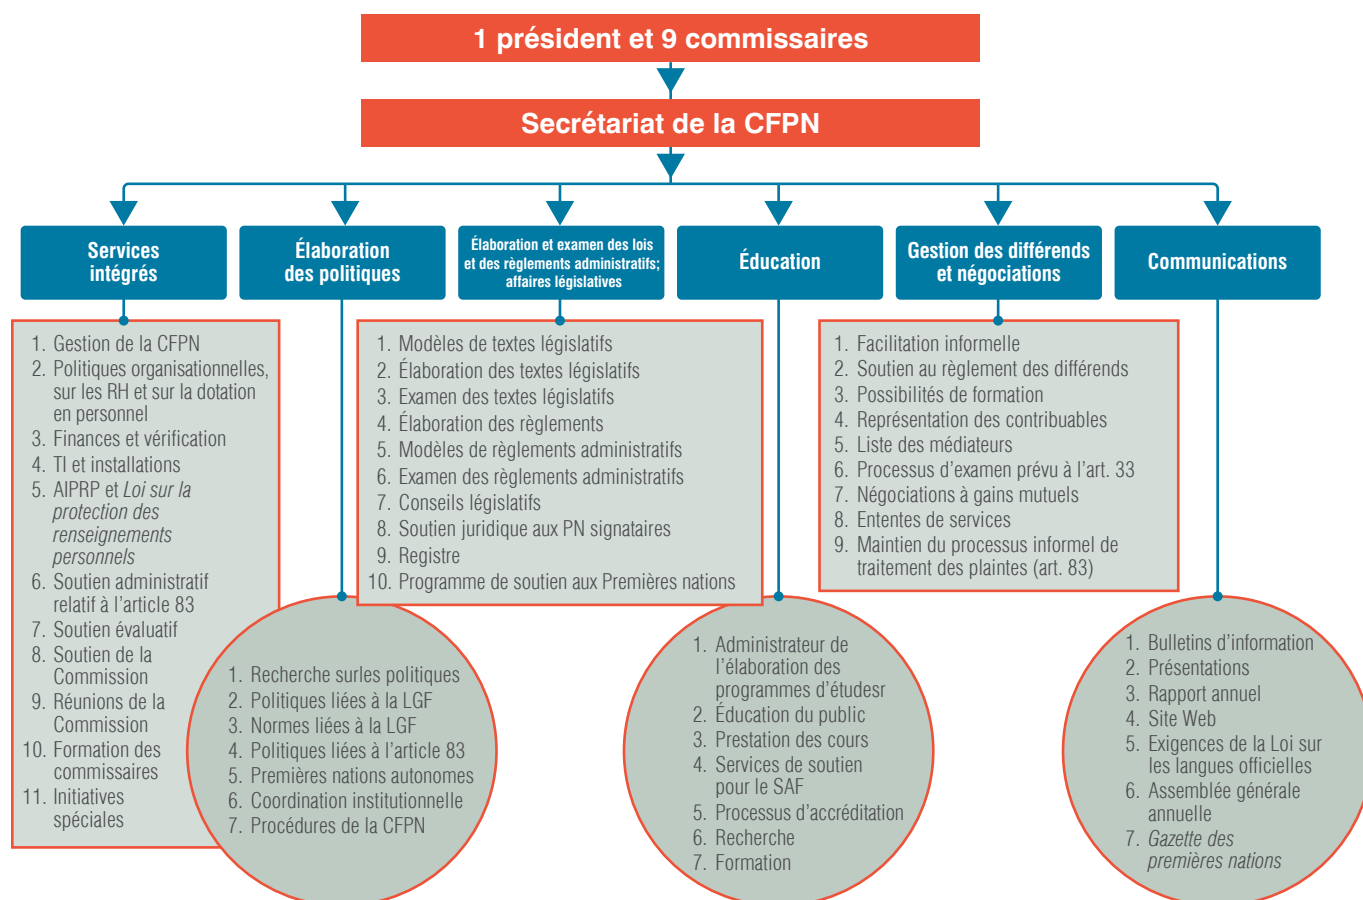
1 président et 9 commissaires

Secrétariat de la CFPN

Services intégrés

Élaboration des politiques

Élaboration et examen des lois et des règlements administratifs; affaires législatives

Éducation

Gestion des différends et négociations

Communications

1. Gestion de la CFPN
2. Politiques organisationnelles, sur les RH et sur la dotation en personnel
3. Finances et vérification
4. TI et installations
5. AIPRP et *Loi sur la protection des renseignements personnels*
6. Soutien administratif relatif à l'article 83
7. Soutien évaluatif
8. Soutien de la Commission
9. Réunions de la Commission
10. Formation des commissaires
11. Initiatives spéciales

1. Modèles de textes législatifs
2. Élaboration des textes législatifs
3. Examen des textes législatifs
4. Élaboration des règlements
5. Modèles de règlements administratifs
6. Examen des règlements administratifs
7. Conseils législatifs
8. Soutien juridique aux PN signataires
9. Registre
10. Programme de soutien aux Premières nations

1. Facilitation informelle
2. Soutien au règlement des différends
3. Possibilités de formation
4. Représentation des contribuables
5. Liste des médiateurs
6. Processus d'examen prévu à l'art. 33
7. Négociations à gains mutuels
8. Ententes de services
9. Maintien du processus informel de traitement des plaintes (art. 83)

1. Recherche surles politiques
2. Politiques liées à la LGF
3. Normes liées à la LGF
4. Politiques liées à l'article 83
5. Premières nations autonomes
6. Coordination institutionnelle
7. Procédures de la CFPN

1. Administrateur de l'élaboration des programmes d'étudesr
2. Éducation du public
3. Prestation des cours
4. Services de soutien pour le SAF
5. Processus d'accréditation
6. Recherche
7. Formation

1. Bulletins d'information
2. Présentations
3. Rapport annuel
4. Site Web
5. Exigences de la Loi sur les langues officielles
6. Assemblée générale annuelle
7. *Gazette des premières nations*